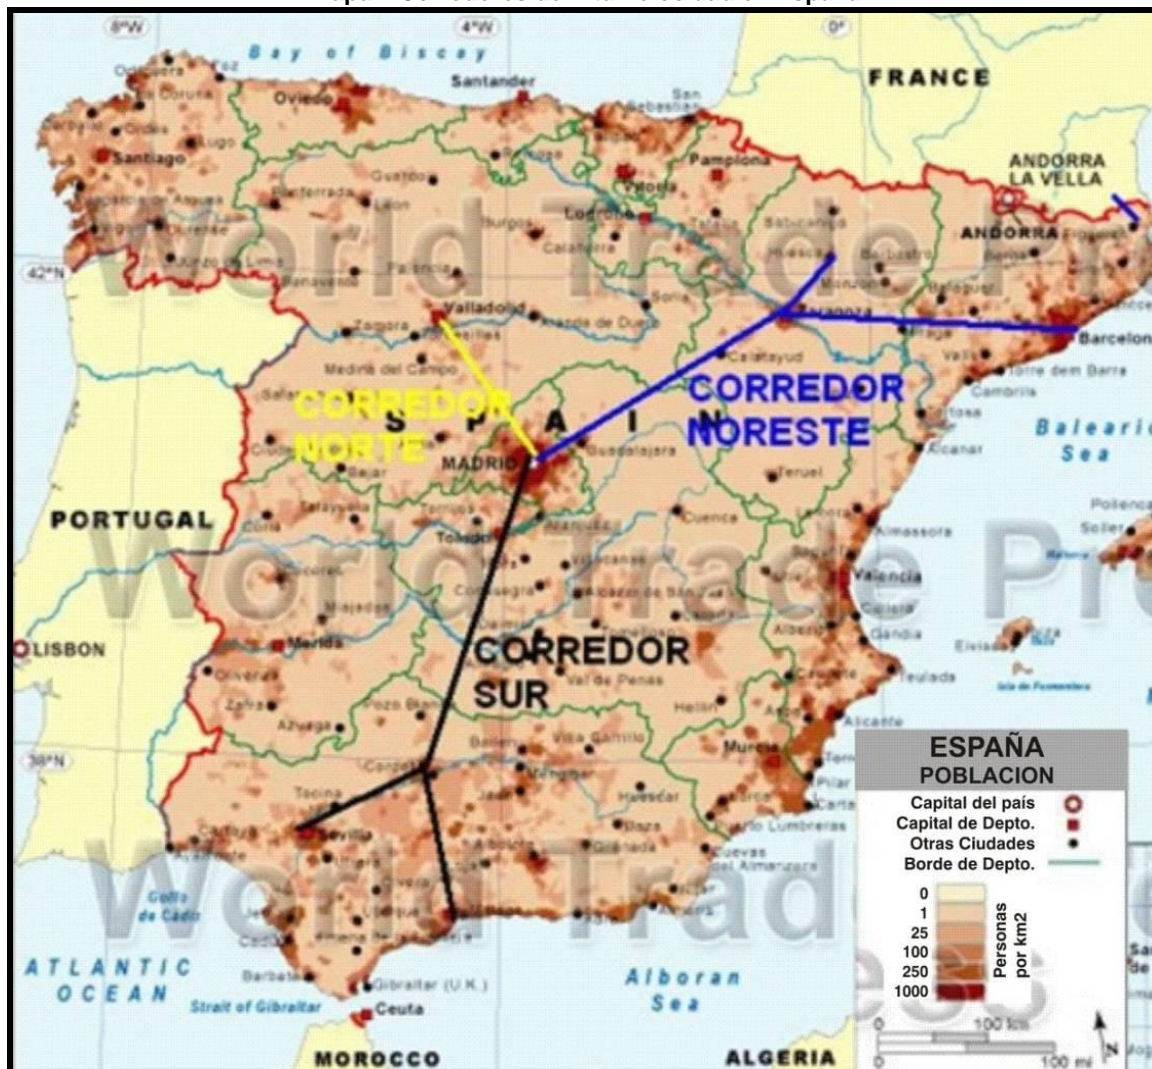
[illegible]

8°W
4°W
0°
Bay of Biscay
Santander
FRANCE
Oviedo
San Sebastian
La Coruña
Lugo
Santiago
Pamplona
Vitoria
ANDORRA LA VELLA
Burgos
Logroño
León
Huesca
ANDORRA
42°N
Palencia
Valladolid
Zaragoza
Barcelona
Zamora
Medina del Campo
Calatayud
CORREDOR NORTE
S P A I N
CORREDOR NORESTE
Balearic Sea
MADRID
Guadalajara
Teruel
PORTUGAL
Toledo
Cuenca
Valencia
LISBON
Mérida
CORREDOR SUR
Val de Penas
Alicante
38°N
Murcia
Cartagena
Sevilla
Granada
Córdoba
Golfo de Cádiz
Cádiz
ATLANTIC OCEAN
Gibraltar (U.K.)
Strait of Gibraltar
Ceuta
Alboran Sea
MOROCCO
ALGERIA
World Trade Press
ESPAÑA
POBLACION
Capital del país
Capital de Depto.
Otras Ciudades
Borde de Depto.
0
1
25
100
250
1000
Personas por km2
100 km
100 mi
N